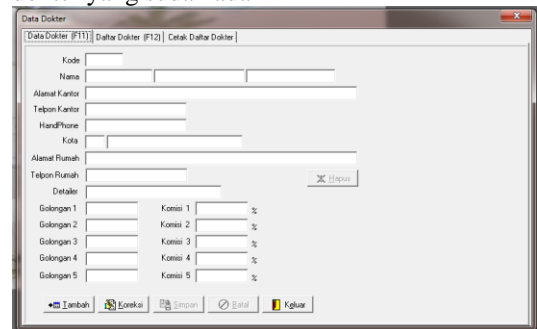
Data Dokter

Data Dokter (F11) | Daftar Dokter (F12) | Cetak Daftar Dokter

Kode
Nama
Alamat Kantor
Telpon Kantor
HandPhone
Kota
Alamat Rumah
Telpon Rumah
Detailer

Hapus

Golongan 1
Golongan 2
Golongan 3
Golongan 4
Golongan 5

Komisi 1 %
Komisi 2 %
Komisi 3 %
Komisi 4 %
Komisi 5 %

Tambah
Koreksi
Simpan
Batal
Keluar